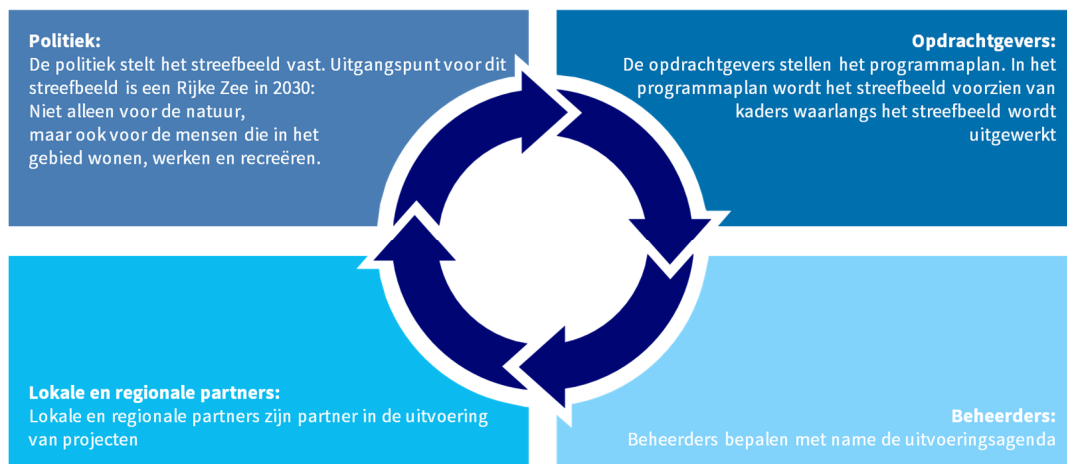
Politiek:
De politiek stelt het streefbeeld vast. Uitgangspunt voor dit streefbeeld is een Rijke Zee in 2030:
Niet alleen voor de natuur,
maar ook voor de mensen die in het gebied wonen, werken en recreëren.

Opdrachtgevers:
De opdrachtgevers stellen het programmaplan. In het programmaplan wordt het streefbeeld voorzien van kaders waarlangs het streefbeeld wordt uitgewerkt

Lokale en regionale partners:
Lokale en regionale partners zijn partner in de uitvoering van projecten

Beheerders:
Beheerders bepalen met name de uitvoeringsagenda